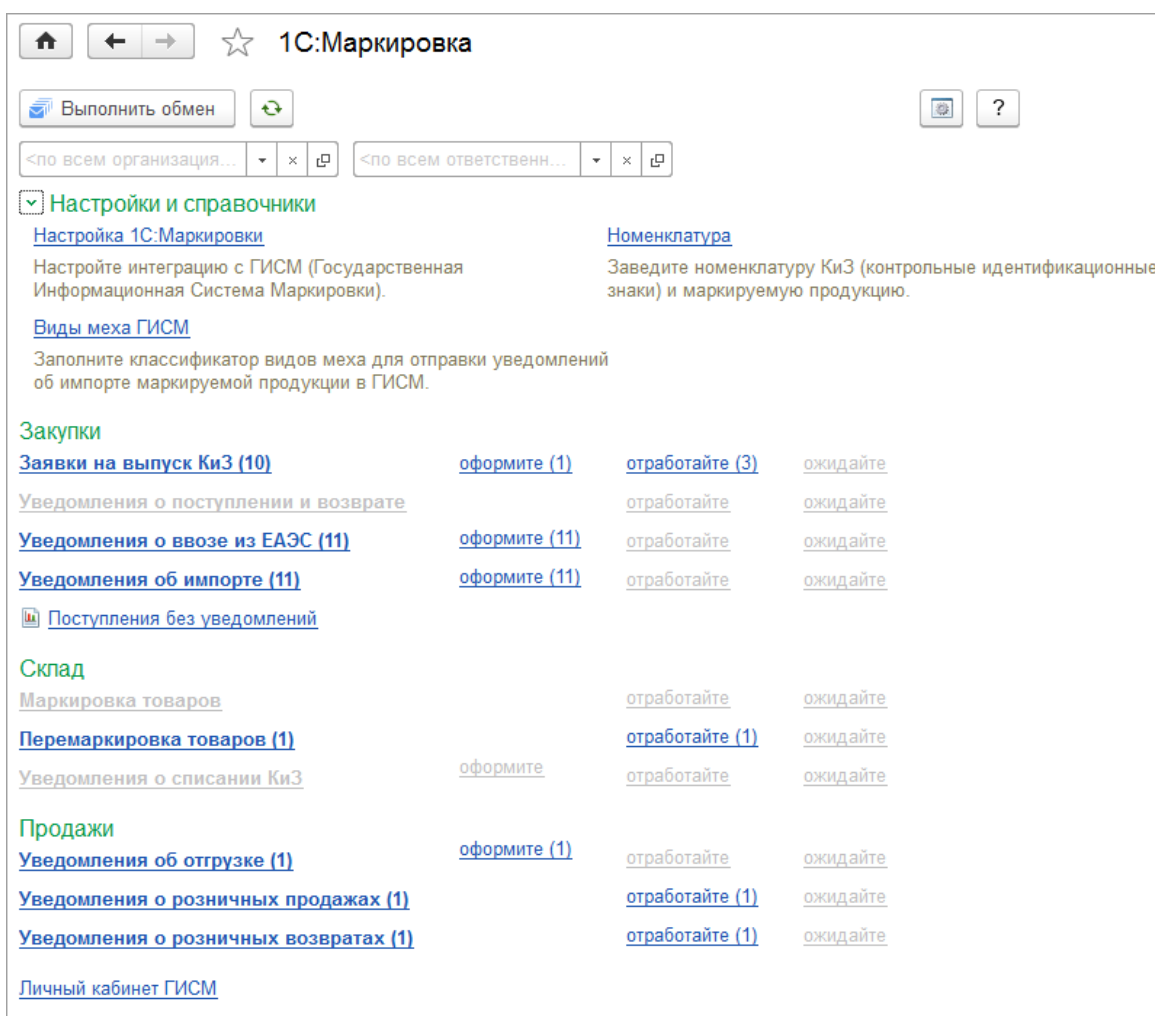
1С:Маркировка

Выполнить обмен

?

<по всем организация...

<по всем ответственн...

Настройки и справочники

Настройка 1С:Маркировки

Настройте интеграцию с ГИСМ (Государственная Информационная Система Маркировки).

Номенклатура

Заведите номенклатуру КиЗ (контрольные идентификационные знаки) и маркируемую продукцию.

Виды меха ГИСМ

Заполните классификатор видов меха для отправки уведомлений об импорте маркируемой продукции в ГИСМ.

Закупки

| | | | |
|---|---|---|---|
| Заявки на выпуск КиЗ (10) | оформите (1) | отработайте (3) | ожидайте |
| Уведомления о поступлении и возврате | | отработайте | ожидайте |
| Уведомления о ввозе из ЕАЭС (11) | оформите (11) | отработайте | ожидайте |
| Уведомления об импорте (11) | оформите (11) | отработайте | ожидайте |

Поступления без уведомлений

Склад

| | | | |
|---|---|---|---|
| Маркировка товаров | | отработайте | ожидайте |
| Перемаркировка товаров (1) | | отработайте (1) | ожидайте |
| Уведомления о списании КиЗ | оформите | отработайте | ожидайте |

Продажи

| | | | |
|---|---|---|---|
| Уведомления об отгрузке (1) | оформите (1) | отработайте | ожидайте |
| Уведомления о розничных продажах (1) | | отработайте (1) | ожидайте |
| Уведомления о розничных возвратах (1) | | отработайте (1) | ожидайте |

Личный кабинет ГИСМ